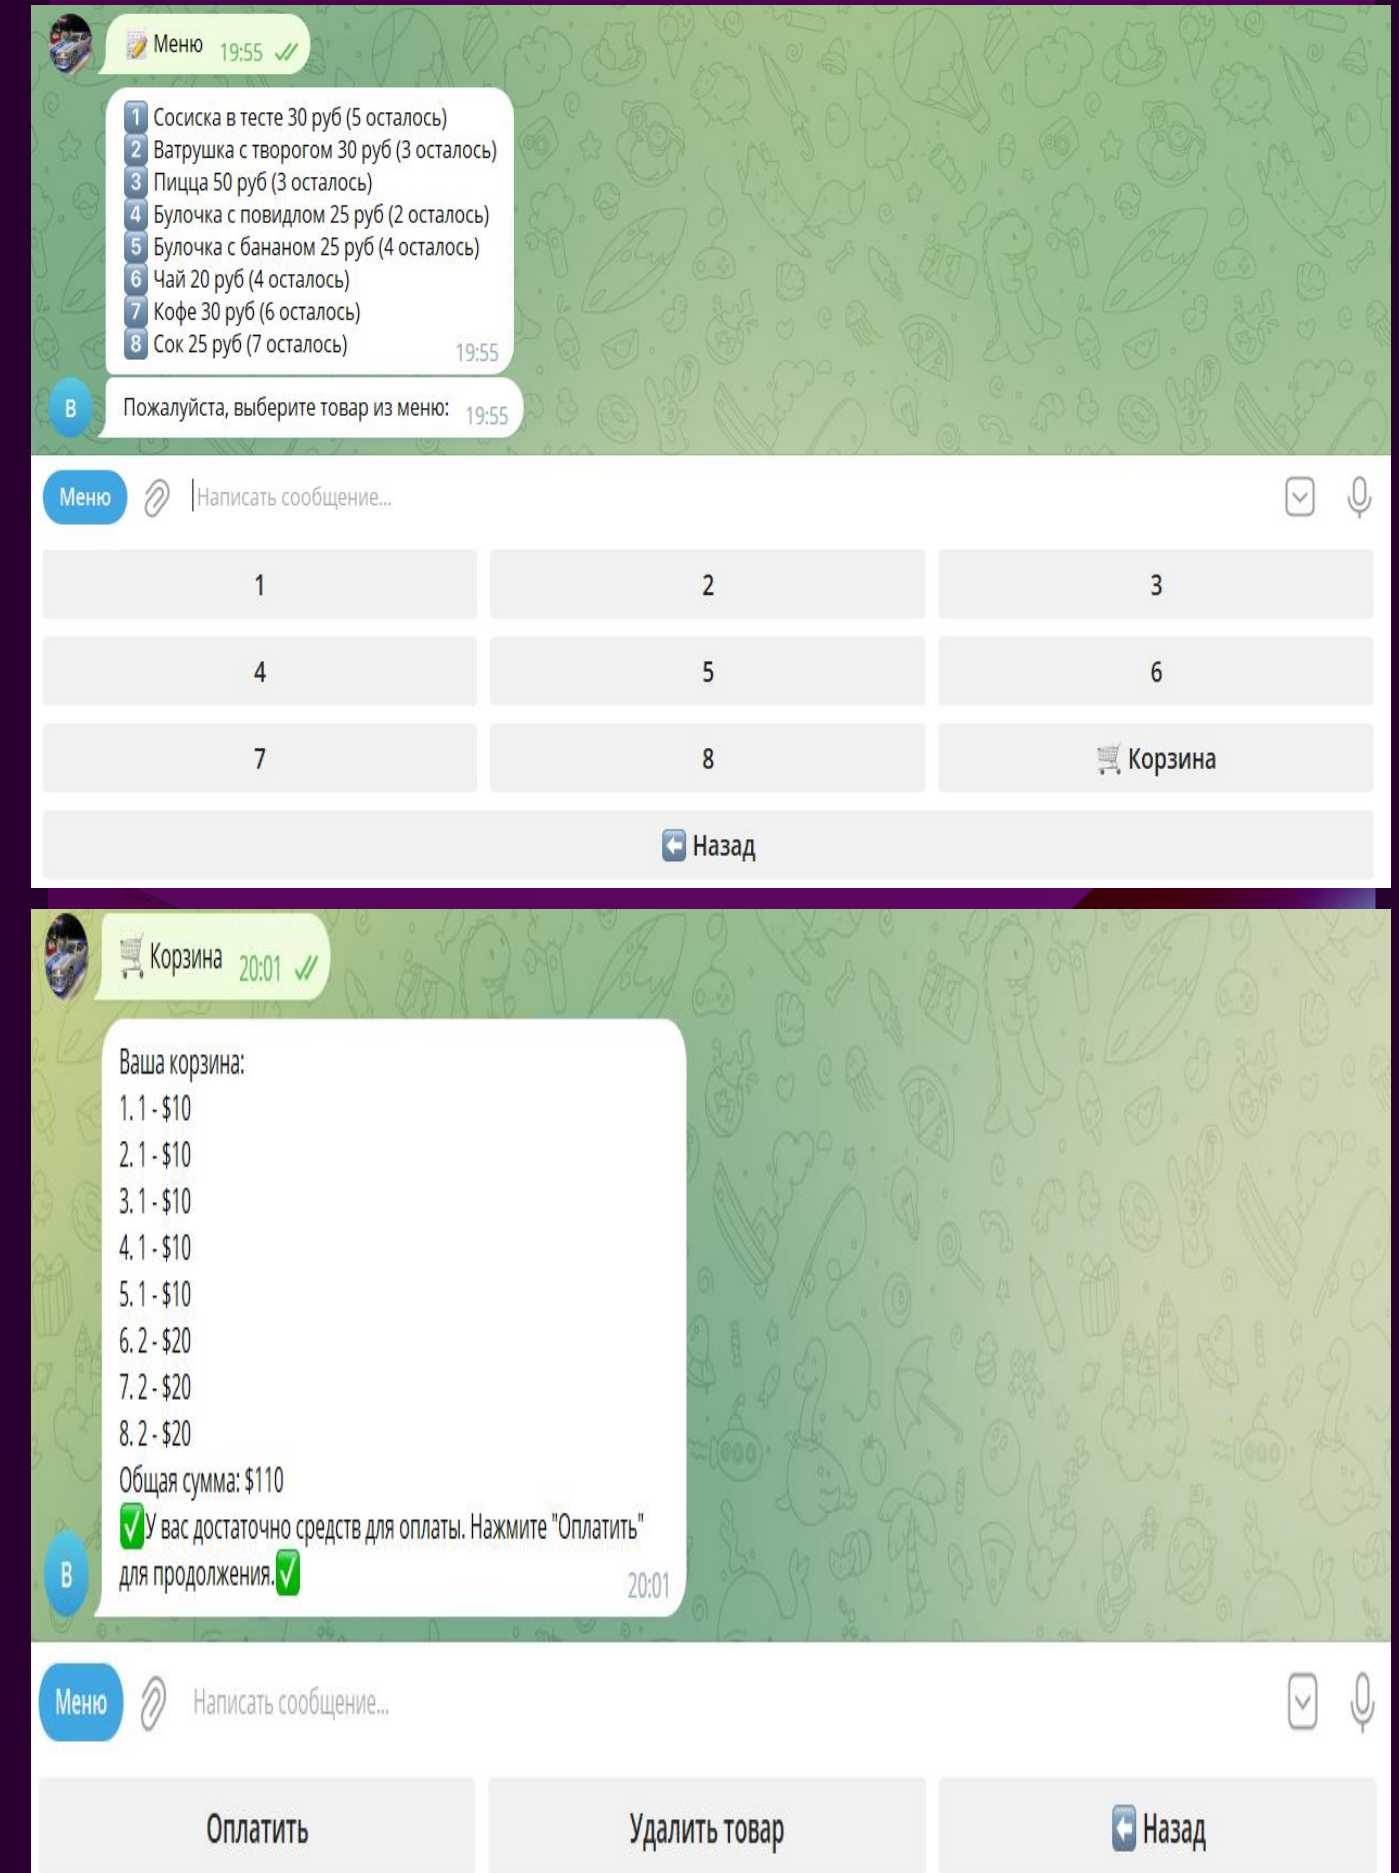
📝 Меню 19:55

1 Сосиска в тесте 30 руб (5 осталось)
2 Ватрушка с творогом 30 руб (3 осталось)
3 Пицца 50 руб (3 осталось)
4 Булочка с повидлом 25 руб (2 осталось)
5 Булочка с бананом 25 руб (4 осталось)
6 Чай 20 руб (4 осталось)
7 Кофе 30 руб (6 осталось)
8 Сок 25 руб (7 осталось) 19:55

B

Пожалуйста, выберите товар из меню: 19:55

Меню Написать сообщение...

| 1 | 2 | 3 |
|---|---|---|
| 4 | 5 | 6 |
| 7 | 8 | 🛒 Корзина |

⬅ Назад

🛒 Корзина 20:01

Ваша корзина:
1. 1 - $10
2. 1 - $10
3. 1 - $10
4. 1 - $10
5. 1 - $10
6. 2 - $20
7. 2 - $20
8. 2 - $20
Общая сумма: $110
✅У вас достаточно средств для оплаты. Нажмите "Оплатить" для продолжения.✅ 20:01

B

Меню Написать сообщение...

| Оплатить | Удалить товар | ⬅ Назад |
|---|---|---|